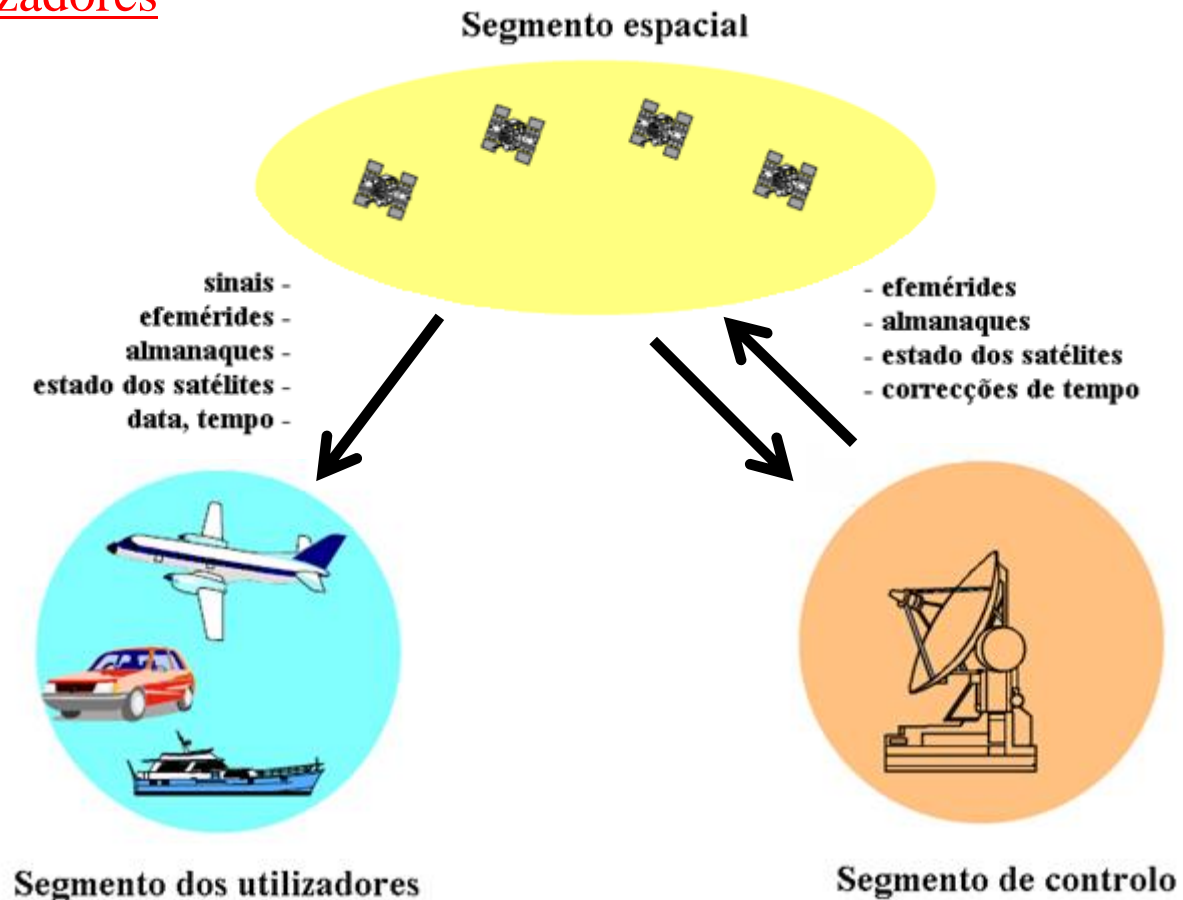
zadores

Segmento espacial

sinais -
efemérides -
almanaques -
estado dos satélites -
data, tempo -

- efemérides
- almanaques
- estado dos satélites
- correcções de tempo

Segmento dos utilizadores

Segmento de controlo